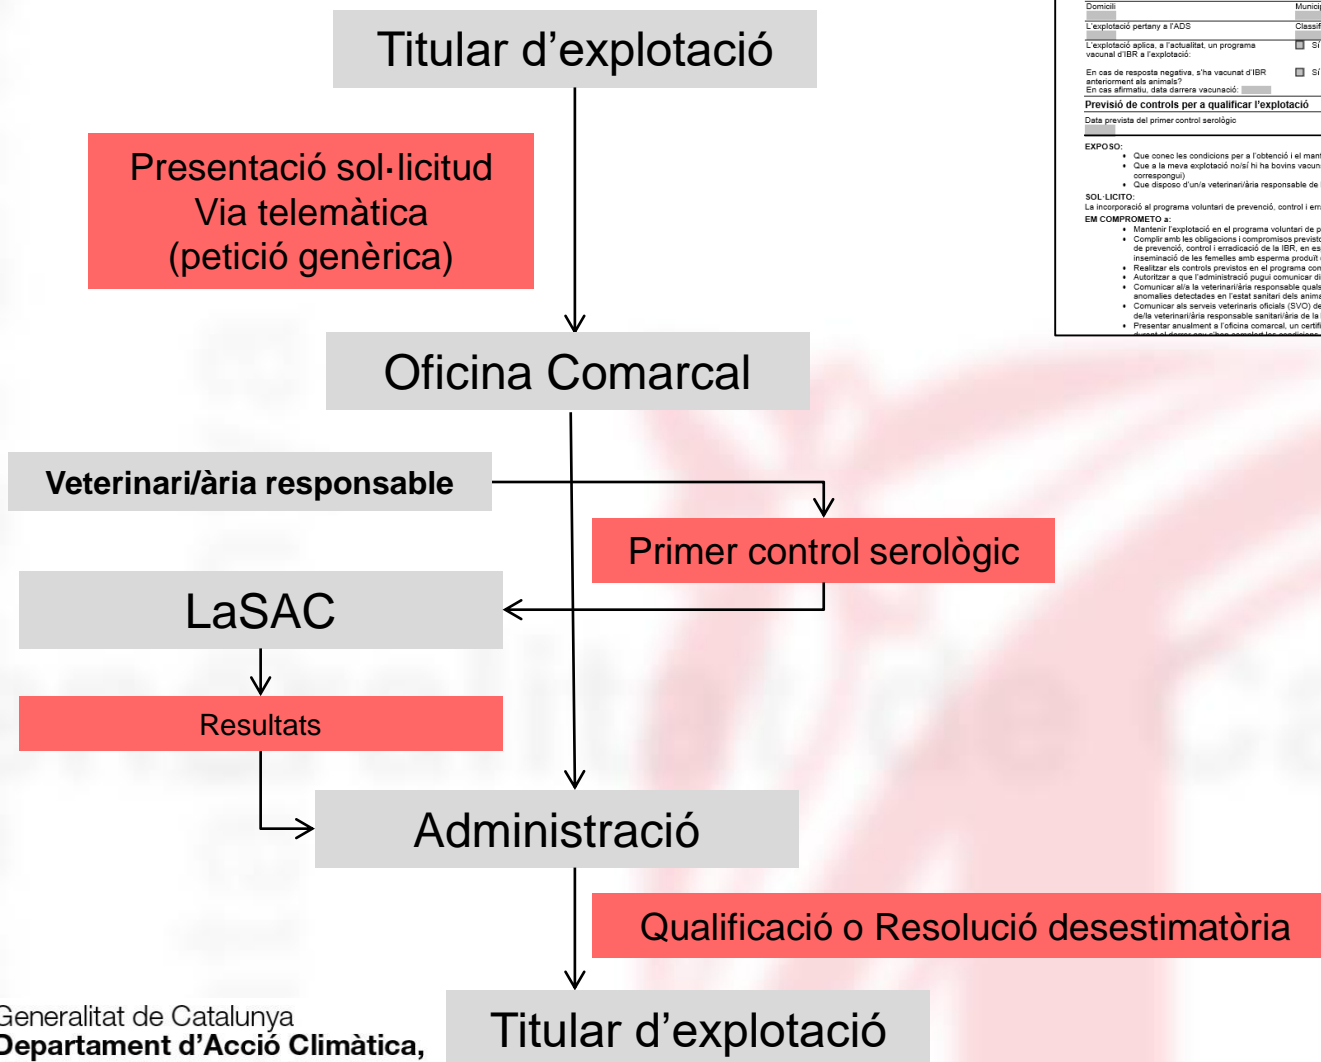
Titular d'explotació

Presentació sol·licitud
Via telemàtica
(petició genèrica)

Oficina Comarcal

Veterinari/ària responsable

Primer control serològic

LaSAC

Resultats

Administració

Qualificació o Resolució desestimatòria

Titular d'explotació

Domicili
Munici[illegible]
L'explotació pertany a l'ADS
Classif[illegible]
L'explotació aplica, a l'actualitat, un programa vacunal d'IBR a l'explotació:
Sí
En cas de resposta negativa, s'ha vacunat d'IBR anteriorment als animals?
Sí
En cas afirmatiu, data darrera vacunació:
Previsió de controls per a qualificar l'explotació
Data prevista del primer control serològic
EXPOSO:
• Que conec les condicions per a l'obtenció i el mant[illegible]
• Que a la meva explotació no/sí hi ha bovins vacuna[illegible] correspongui)
• Que disposo d'un/a veterinari/ària responsable de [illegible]
SOL·LICITO:
La incorporació al programa voluntari de prevenció, control i err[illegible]
EM COMPROMETO a:
• Mantenir l'explotació en el programa voluntari de p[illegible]
• Complir amb les obligacions i compromisos previst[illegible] de prevenció, control i erradicació de la IBR, en es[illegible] inseminació de les femelles amb esperma produït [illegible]
• Realitzar els controls previstos en el programa con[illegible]
• Autoritzar a que l'administració pugui comunicar di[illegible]
• Comunicar al/a la veterinari/ària responsable quals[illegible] anomalies detectades en l'estat sanitari dels anima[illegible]
• Comunicar als serveis veterinaris oficials (SVO) de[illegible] de/la veterinari/ària responsable sanitari/ària de la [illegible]
• Presentar anualment a l'oficina comarcal, un certifi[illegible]
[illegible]

Generalitat de Catalunya
Departament d'Acció Climàtica,